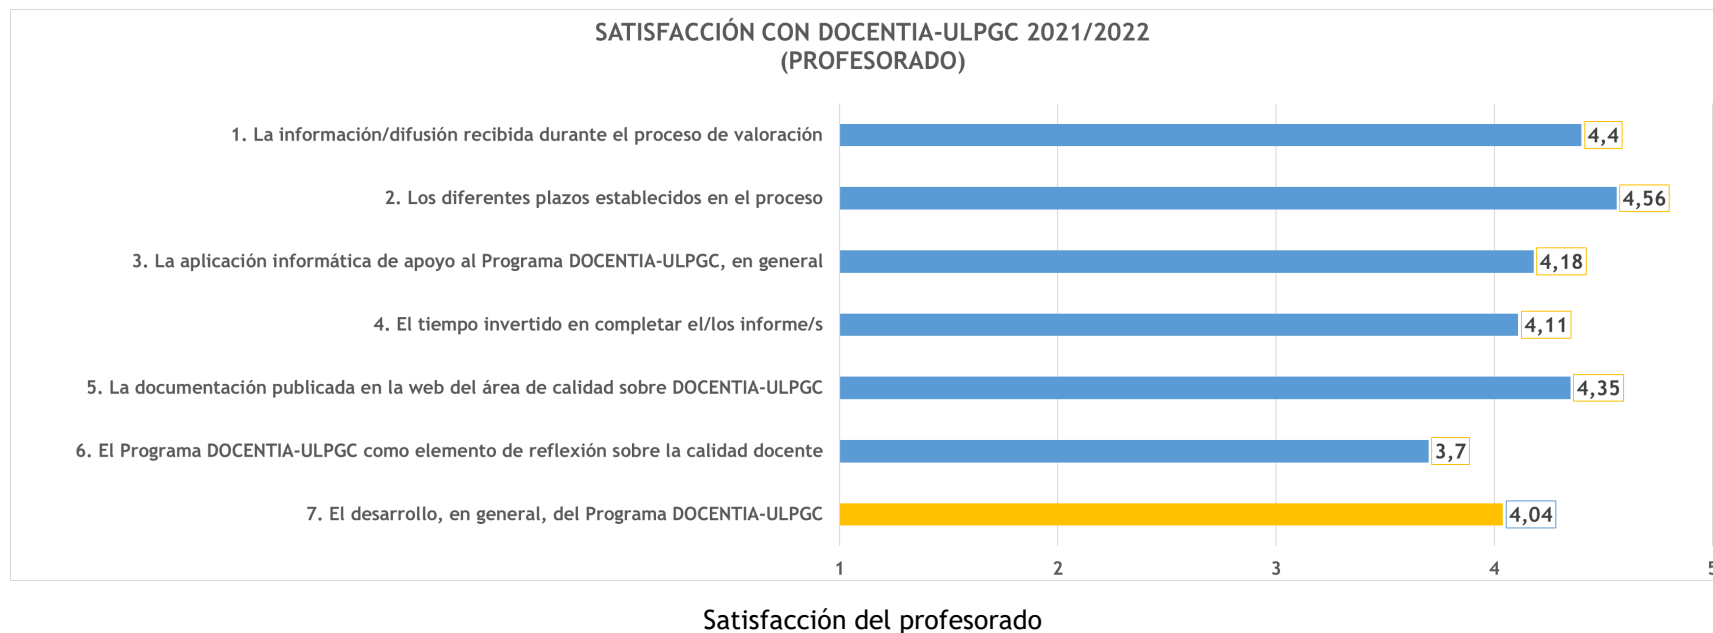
SATISFACCIÓN CON DOCENTIA-ULPGC 2021/2022
(PROFESORADO)

1. La información/difusión recibida durante el proceso de valoración
4,4

2. Los diferentes plazos establecidos en el proceso
4,56

3. La aplicación informática de apoyo al Programa DOCENTIA-ULPGC, en general
4,18

4. El tiempo invertido en completar el/los informe/s
4,11

5. La documentación publicada en la web del área de calidad sobre DOCENTIA-ULPGC
4,35

6. El Programa DOCENTIA-ULPGC como elemento de reflexión sobre la calidad docente
3,7

7. El desarrollo, en general, del Programa DOCENTIA-ULPGC
4,04

1 2 3 4 5

Satisfacción del profesorado